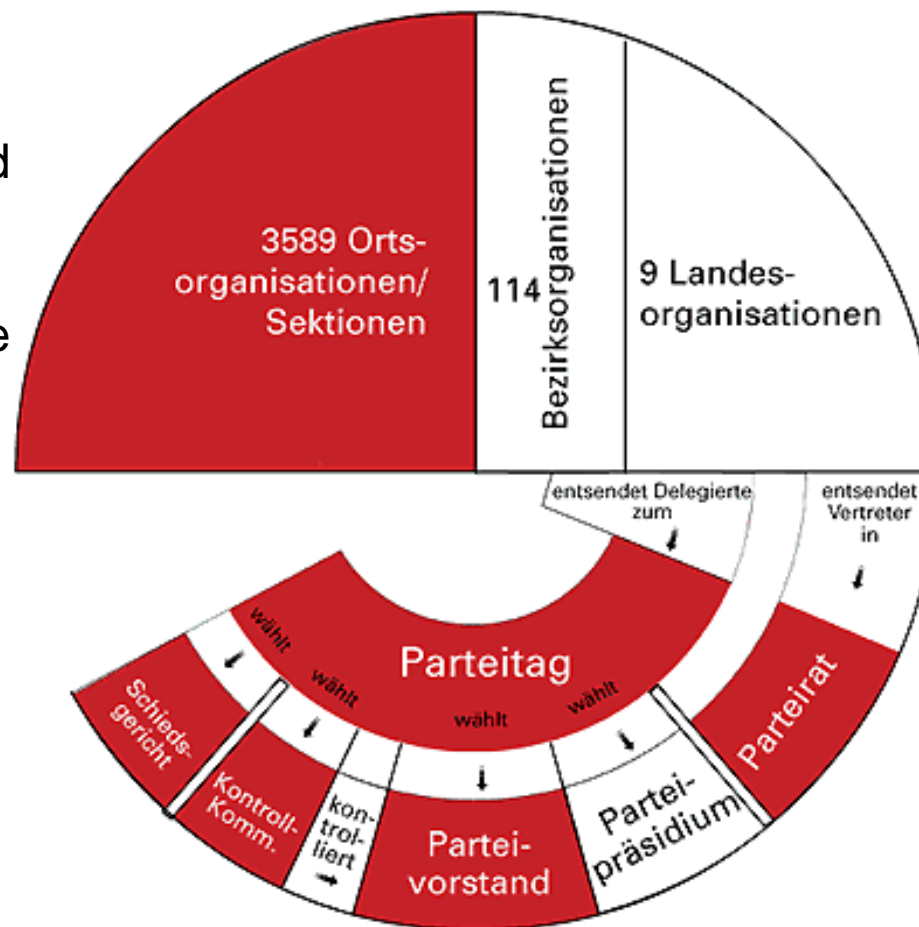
d

e

3589 Ortsorganisationen/ Sektionen

114 Bezirksorganisationen

9 Landesorganisationen

entsendet Delegierte zum

entsendet Vertreter in

Parteitag

wählt

wählt

wählt

wählt

Schiedsgericht

Kontroll-Komm.

kontrolliert

Parteivorstand

Parteipräsidium

Parteirat